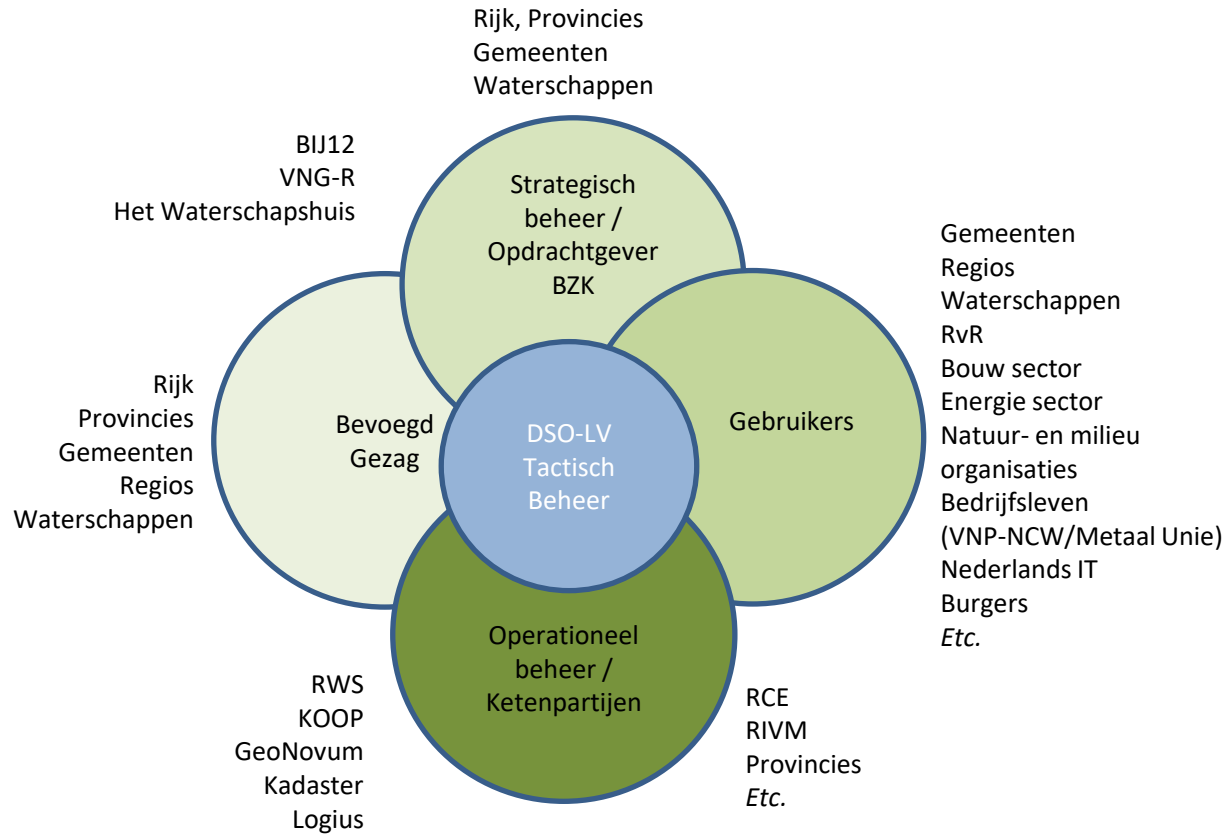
Rijk, Provincies
Gemeenten
Waterschappen

BIJ12
VNG-R
Het Waterschapshuis

Strategisch beheer / Opdrachtgever BZK

Gemeenten
Regios
Waterschappen
RvR
Bouw sector
Energie sector
Natuur- en milieu organisaties
Bedrijfsleven (VNP-NCW/Metaal Unie)
Nederlands IT
Burgers
*Etc.*

Rijk
Provincies
Gemeenten
Regios
Waterschappen

Bevoegd Gezag

DSO-LV Tactisch Beheer

Gebruikers

Operationeel beheer / Ketenpartijen

RWS
KOOP
GeoNovum
Kadaster
Logius

RCE
RIVM
Provincies
*Etc.*